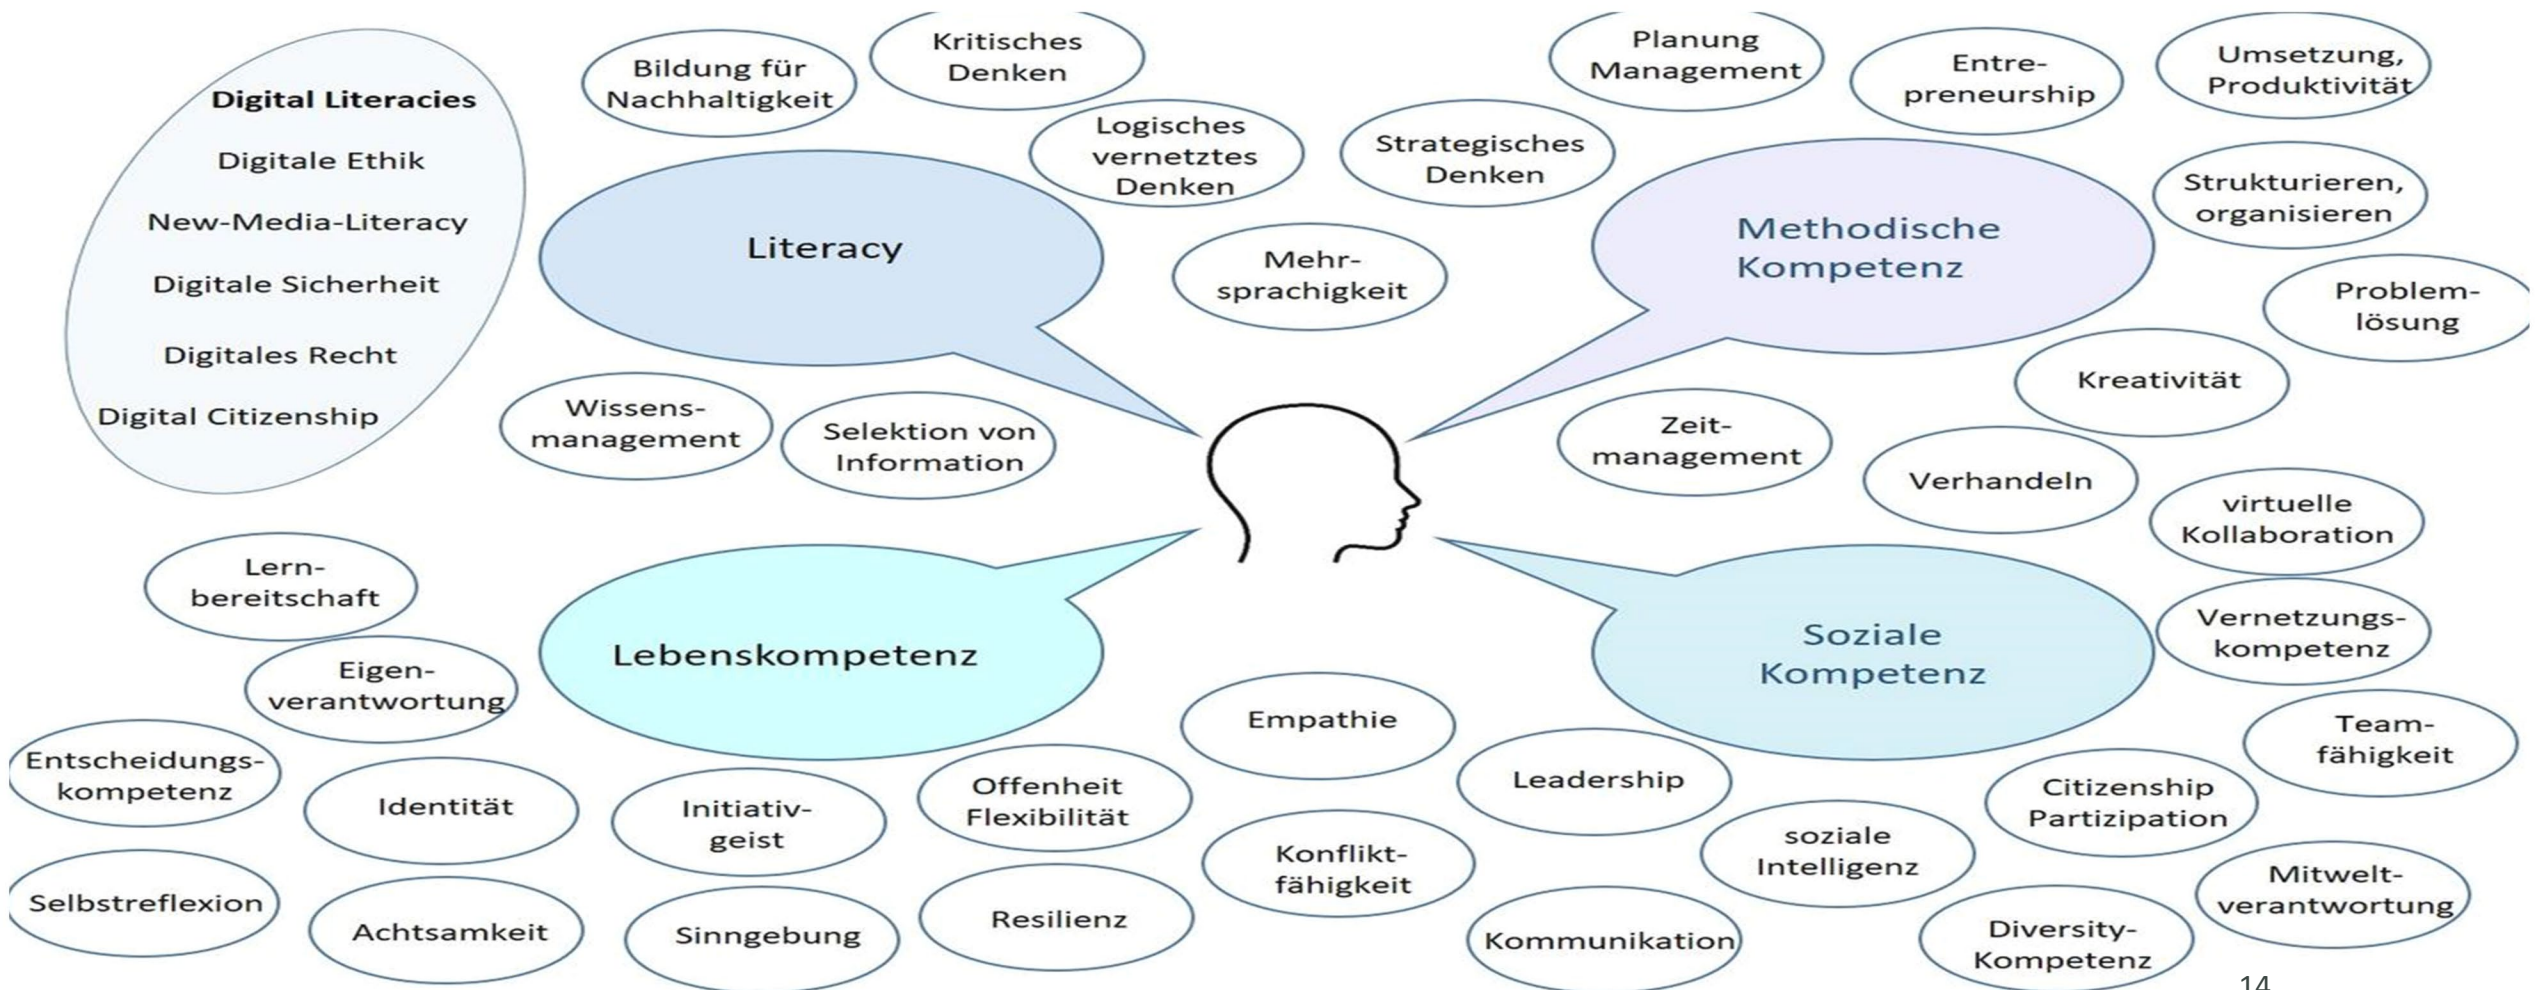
Digital Literacies

Digitale Ethik

New-Media-Literacy

Digitale Sicherheit

Digitales Recht

Digital Citizenship

Bildung für Nachhaltigkeit

Kritisches Denken

Logisches vernetztes Denken

Strategisches Denken

Planung Management

Entrepreneurship

Umsetzung, Produktivität

Strukturieren, organisieren

Literacy

Mehrsprachigkeit

Methodische Kompetenz

Problemlösung

Kreativität

Wissensmanagement

Selektion von Information

Zeitmanagement

Verhandeln

virtuelle Kollaboration

Lernbereitschaft

Lebenskompetenz

Soziale Kompetenz

Vernetzungskompetenz

Eigenverantwortung

Empathie

Teamfähigkeit

Entscheidungskompetenz

Identität

Initiativgeist

Offenheit Flexibilität

Leadership

Citizenship Partizipation

Konfliktfähigkeit

soziale Intelligenz

Mitweltverantwortung

Selbstreflexion

Achtsamkeit

Sinngebung

Resilienz

Kommunikation

Diversity-Kompetenz

14